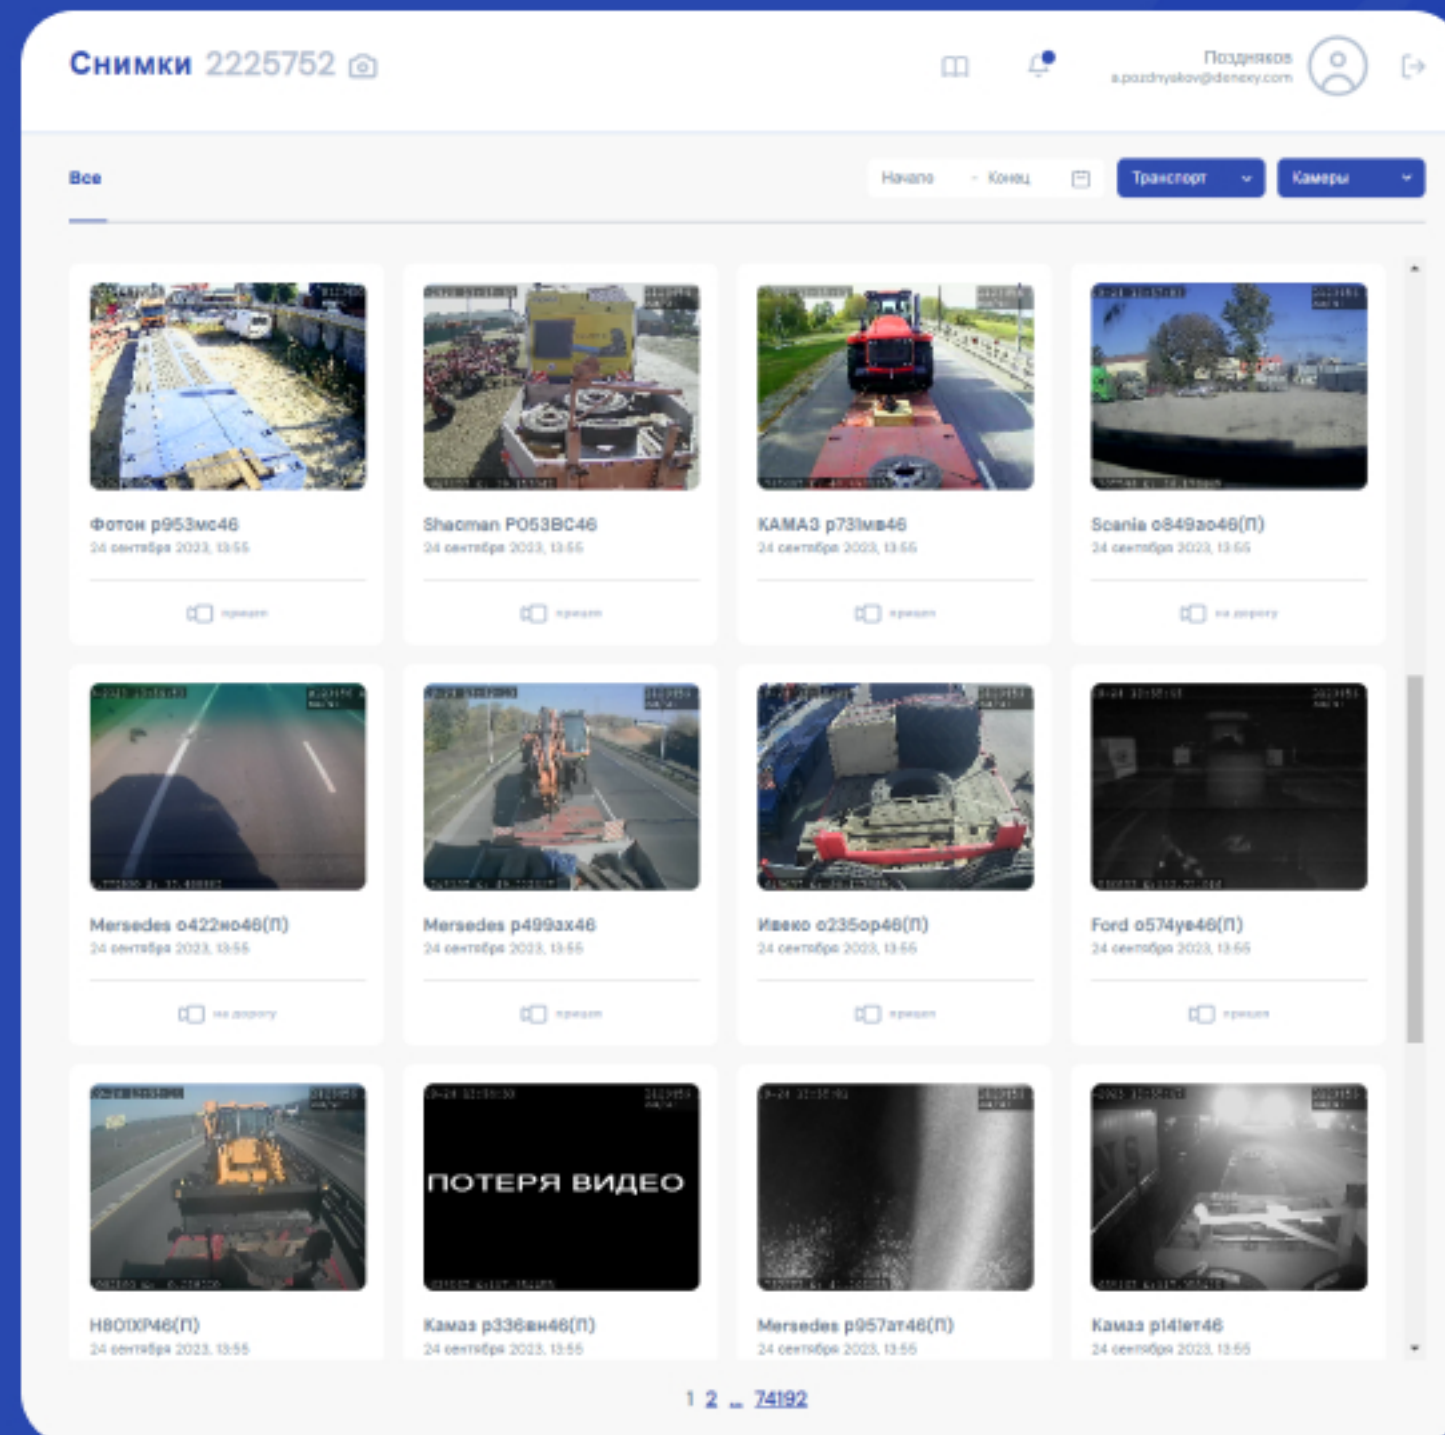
Снимки 2225752

Поздняков
a.pozdnyakov@denexy.com

Все

Начало - Конец

Транспорт

Камеры

Фотон р953мс46
24 сентября 2023, 13:55
прицеп

Shacman P053BC46
24 сентября 2023, 13:55
прицеп

КАМАЗ р731мв46
24 сентября 2023, 13:55
прицеп

Scania о849ао46(П)
24 сентября 2023, 13:55
на дорогу

Mersedes о422но46(П)
24 сентября 2023, 13:55
на дорогу

Mersedes р499ах46
24 сентября 2023, 13:55
прицеп

Ивеко о235ор46(П)
24 сентября 2023, 13:55
прицеп

Ford о574уе46(П)
24 сентября 2023, 13:55
прицеп

Н801ХР46(П)
24 сентября 2023, 13:55

ПОТЕРЯ ВИДЕО

Камаз р336вн46(П)
24 сентября 2023, 13:55

Mersedes р957ат46(П)
24 сентября 2023, 13:55

Камаз р141ет46
24 сентября 2023, 13:55

1 2 ... 74192